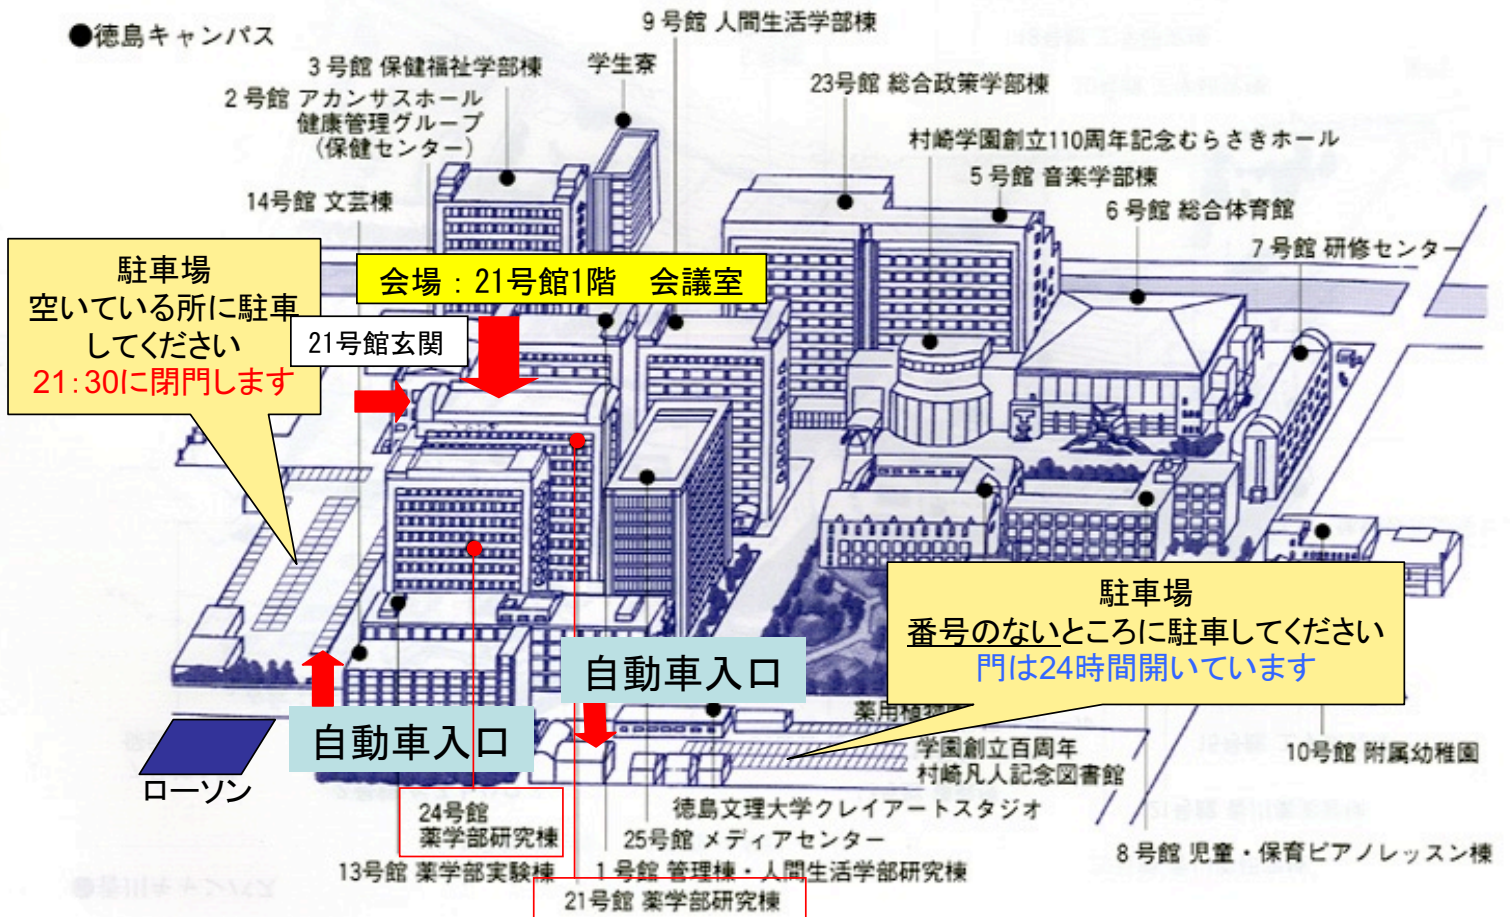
●徳島キャンパス

9号館 人間生活学部棟
3号館 保健福祉学部棟
学生寮
2号館 アカンサスホール
健康管理グループ
（保健センター）
23号館 総合政策学部棟
村崎学園創立110周年記念むらさきホール
5号館 音楽学部棟
14号館 文芸棟
6号館 総合体育館
7号館 研修センター

駐車場
空いている所に駐車してください
21:30に閉門します

会場：21号館1階　会議室

21号館玄関

駐車場
番号のないところに駐車してください
門は24時間開いています

自動車入口
自動車入口

薬用植物園
ローソン
学園創立百周年
村崎凡人記念図書館
10号館 附属幼稚園
24号館
薬学部研究棟
徳島文理大学クレイアートスタジオ
25号館 メディアセンター
8号館 児童・保育ピアノレッスン棟
13号館 薬学部実験棟
1号館 管理棟・人間生活学部研究棟
21号館 薬学部研究棟